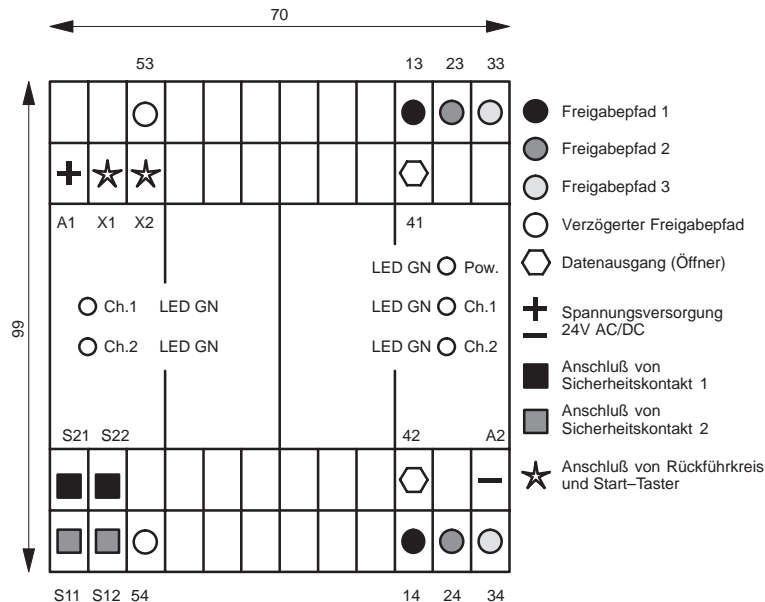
70

99

53

13 23 33

A1 X1 X2

41

LED GN Pow.

Ch.1 LED GN

LED GN Ch.1

Ch.2 LED GN

LED GN Ch.2

S21 S22

42

A2

S11 S12 54

14 24 34

Freigabepfad 1

Freigabepfad 2

Freigabepfad 3

Verzögerter Freigabepfad

Datenausgang (Öffner)

Spannungsversorgung 24V AC/DC

Anschluß von Sicherheitskontakt 1

Anschluß von Sicherheitskontakt 2

Anschluß von Rückführkreis und Start–Taster